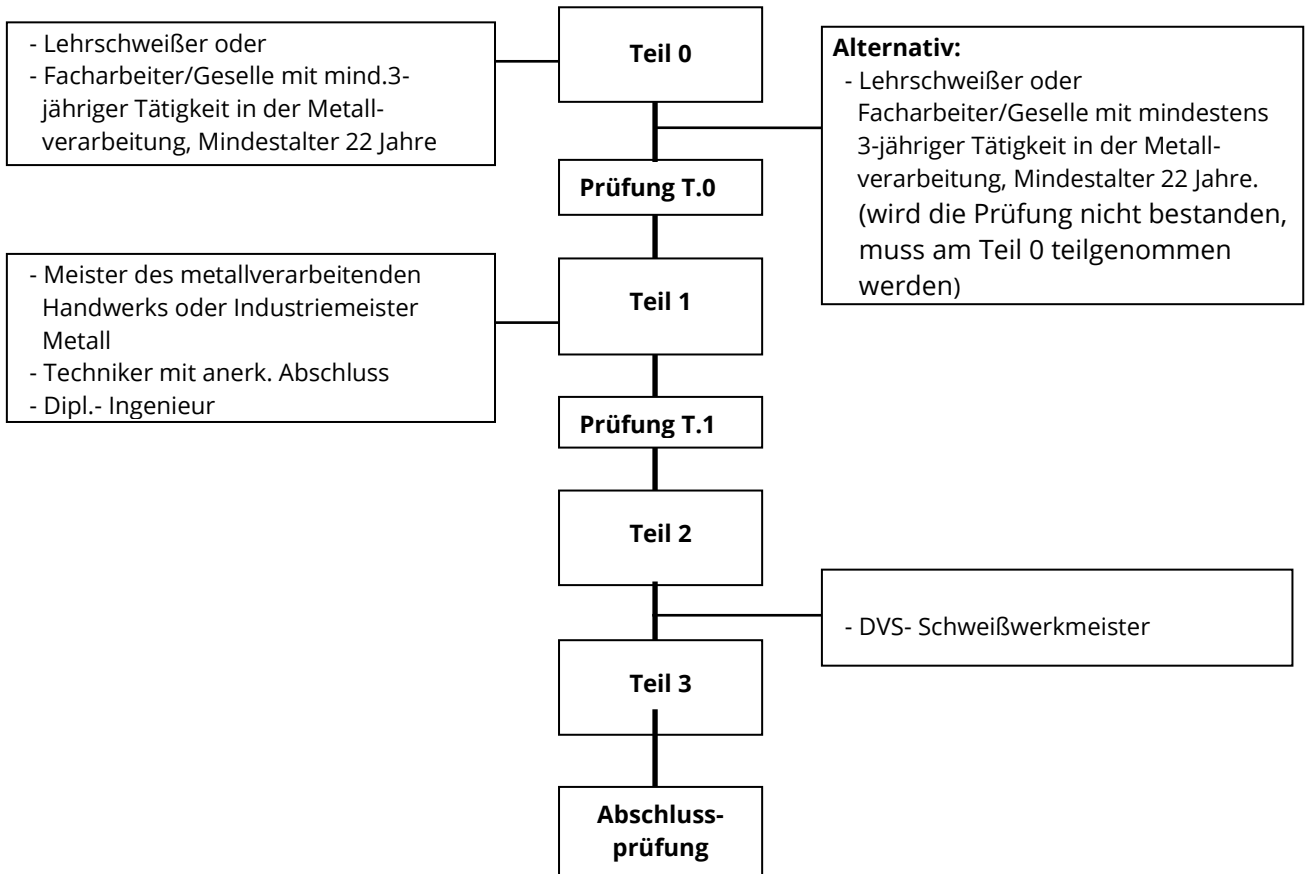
- Lehrschweißer oder
- Facharbeiter/Geselle mit mind.3-jähriger Tätigkeit in der Metallverarbeitung, Mindestalter 22 Jahre

Teil 0

Alternativ:
- Lehrschweißer oder Facharbeiter/Geselle mit mindestens 3-jähriger Tätigkeit in der Metallverarbeitung, Mindestalter 22 Jahre.
(wird die Prüfung nicht bestanden, muss am Teil 0 teilgenommen werden)

Prüfung T.0

- Meister des metallverarbeitenden Handwerks oder Industriemeister Metall
- Techniker mit anerk. Abschluss
- Dipl.- Ingenieur

Teil 1

Prüfung T.1

Teil 2

- DVS- Schweißwerkmeister

Teil 3

Abschlussprüfung